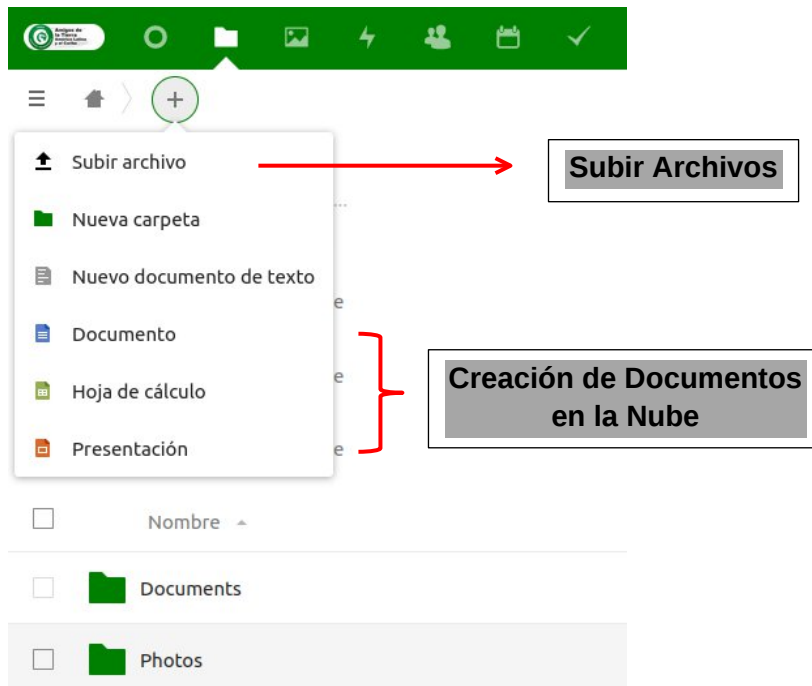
Amigos de la Tierra América Latina y el Caribe

Subir archivo

Nueva carpeta

Nuevo documento de texto

Documento

Hoja de cálculo

Presentación

Subir Archivos

Creación de Documentos en la Nube

Nombre

Documents

Photos